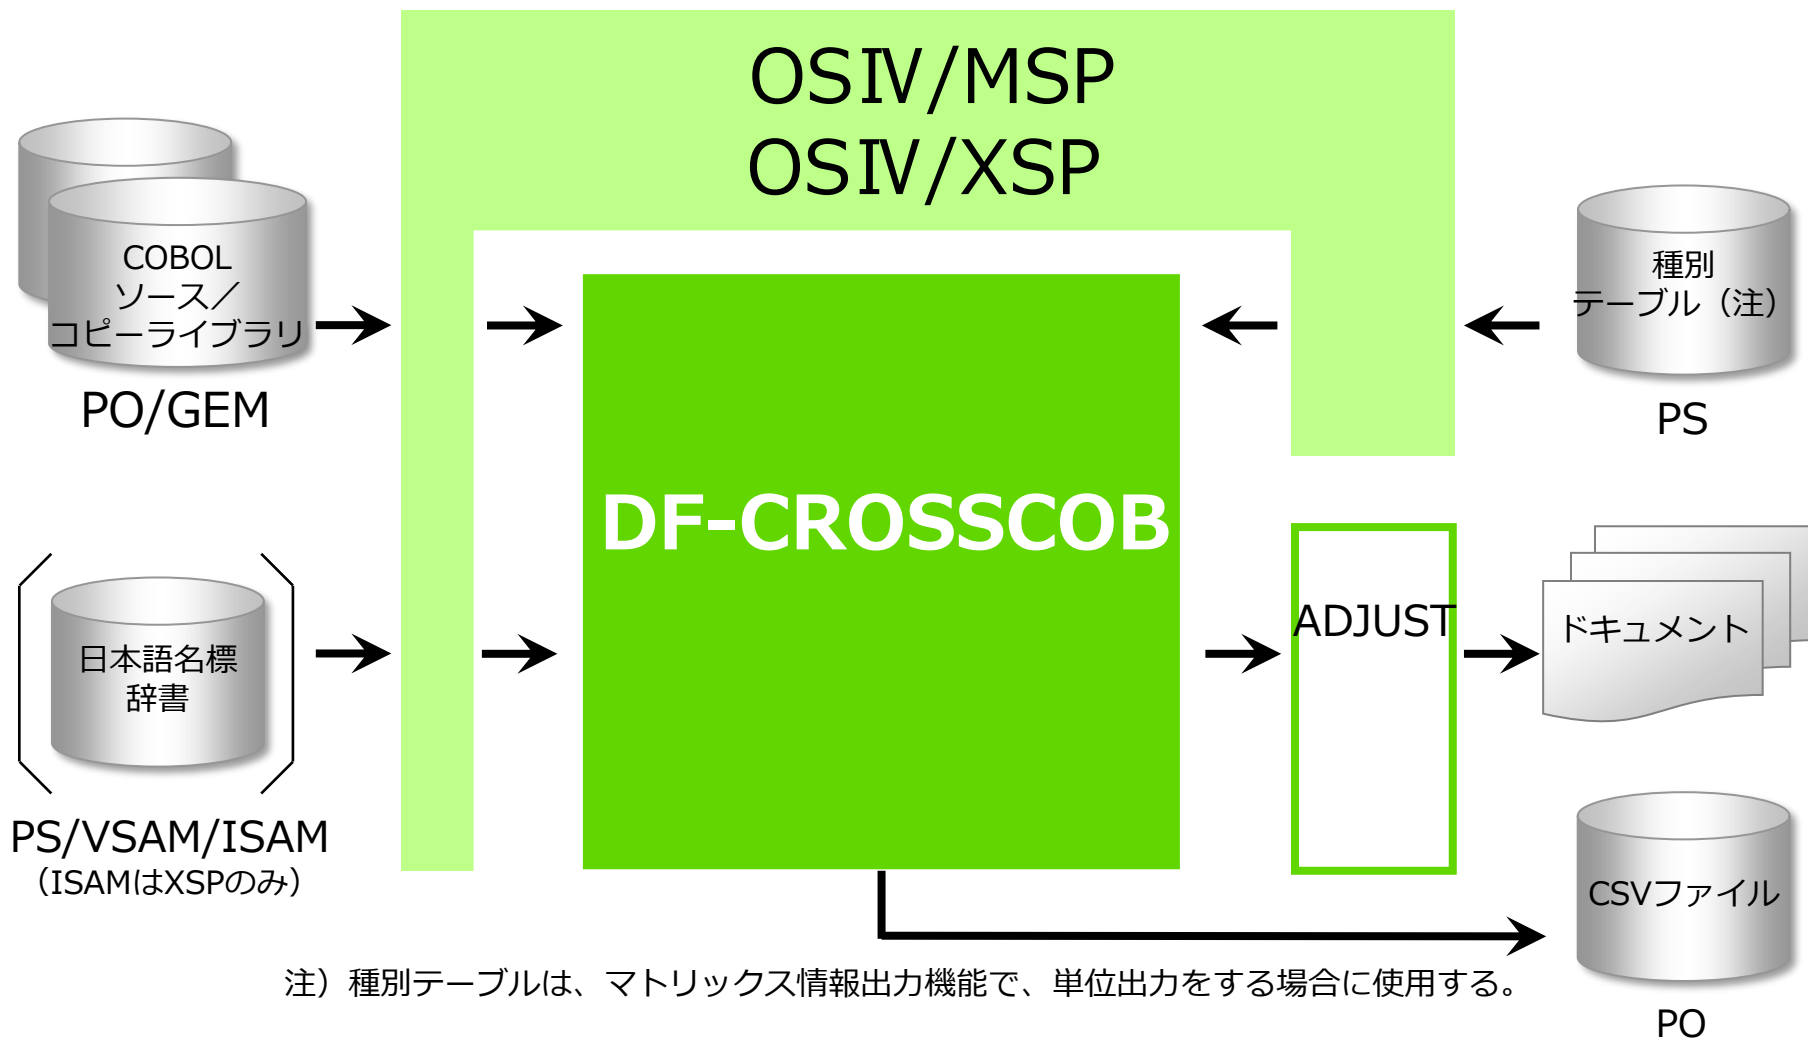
OSⅣ/MSP
OSⅣ/XSP

COBOL
ソース／
コピーライブラリ

PO/GEM

種別
テーブル（注）

PS

DF-CROSSCOB

日本語名標
辞書

ADJUST

ドキュメント

PS/VSAM/ISAM
（ISAMはXSPのみ）

CSVファイル

注）種別テーブルは、マトリックス情報出力機能で、単位出力をする場合に使用する。

PO